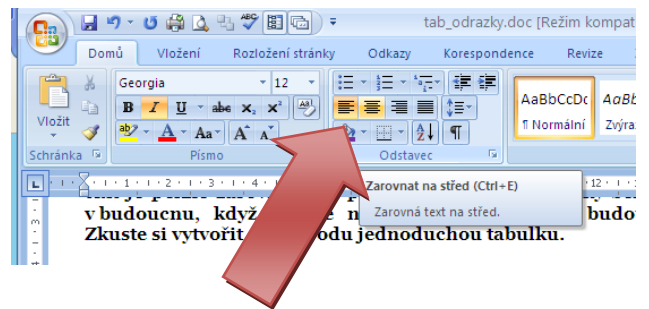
tab_odrazky.doc [Režim kompat

Domů Vložení Rozložení stránky Odkazy Korespondence Revize

Vložit
Schránka

Georgia 12
B I U abe $x_2$ $x^2$ Aa A A
Písmo

Odstavec

AaBbCcDc
¶ Normální
AaBb
Zvýraz

Zarovnat na střed (Ctrl+E)
Zarovná text na střed.

v budoucnu, když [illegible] n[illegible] budo
Zkuste si vytvořit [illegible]odu jednoduchou tabulku.